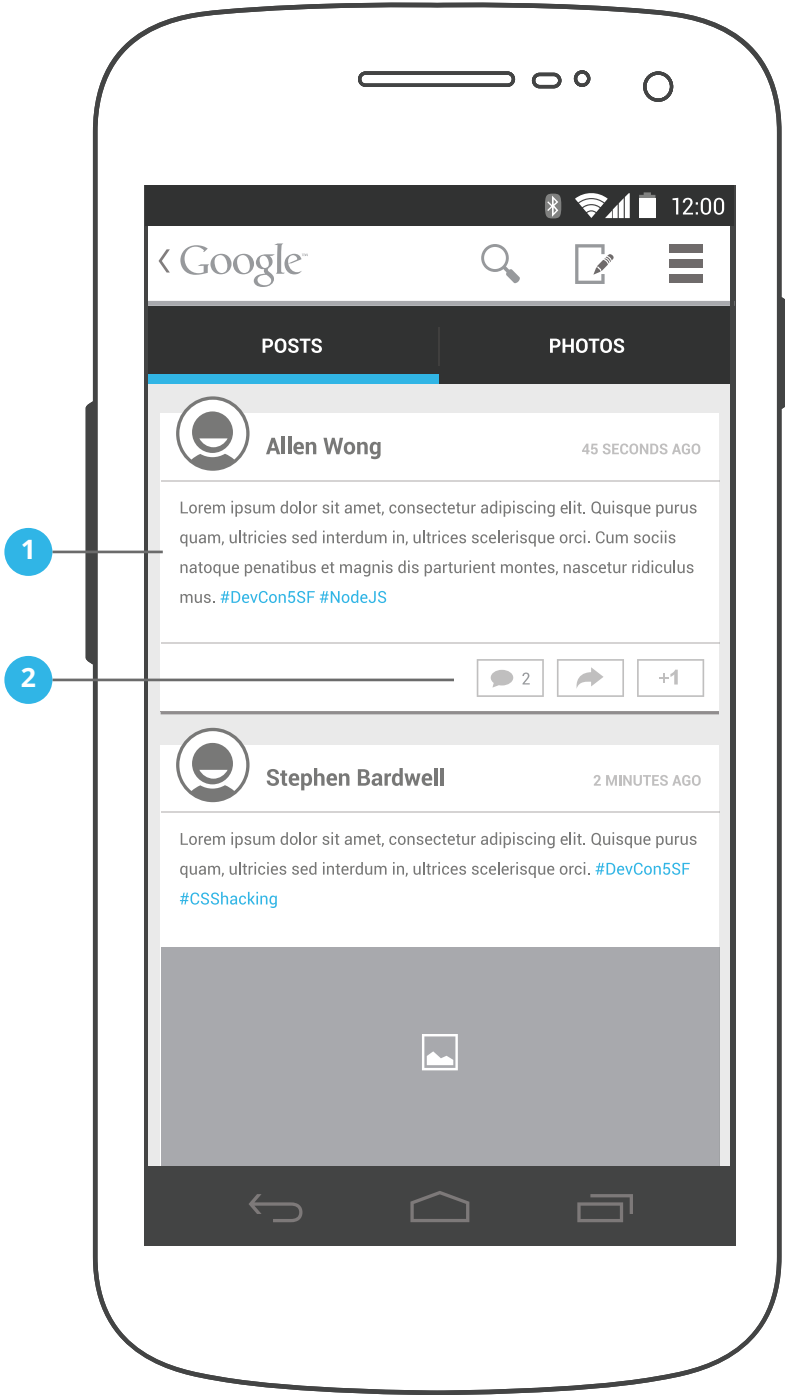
12:00

‹ Google

POSTS

PHOTOS

Allen Wong

45 SECONDS AGO

Lorem ipsum dolor sit amet, consectetur adipiscing elit. Quisque purus quam, ultricies sed interdum in, ultrices scelerisque orci. Cum sociis natoque penatibus et magnis dis parturient montes, nascetur ridiculus mus. #DevCon5SF #NodeJS

1

2

2

+1

Stephen Bardwell

2 MINUTES AGO

Lorem ipsum dolor sit amet, consectetur adipiscing elit. Quisque purus quam, ultricies sed interdum in, ultrices scelerisque orci. #DevCon5SF #CSShacking